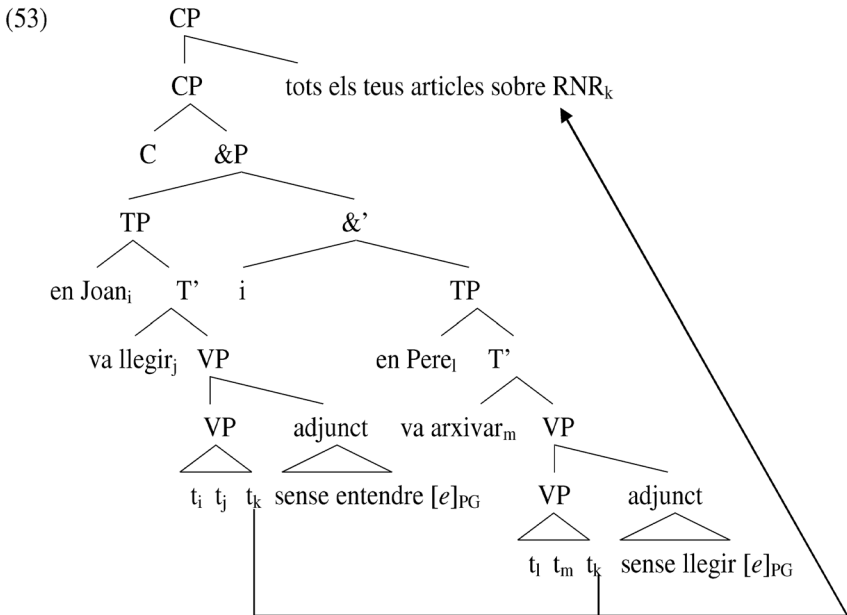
(53)

CP

CP tots els teus articles sobre RNR$_k$

C &P

TP &'

en Joan$_i$ T' i TP

va llegir$_j$ VP en Pere$_l$ T'

VP adjunct va arxivar$_m$ VP

t$_i$ t$_j$ t$_k$ sense entendre $[e]_{PG}$ VP adjunct

t$_l$ t$_m$ t$_k$ sense llegir $[e]_{PG}$